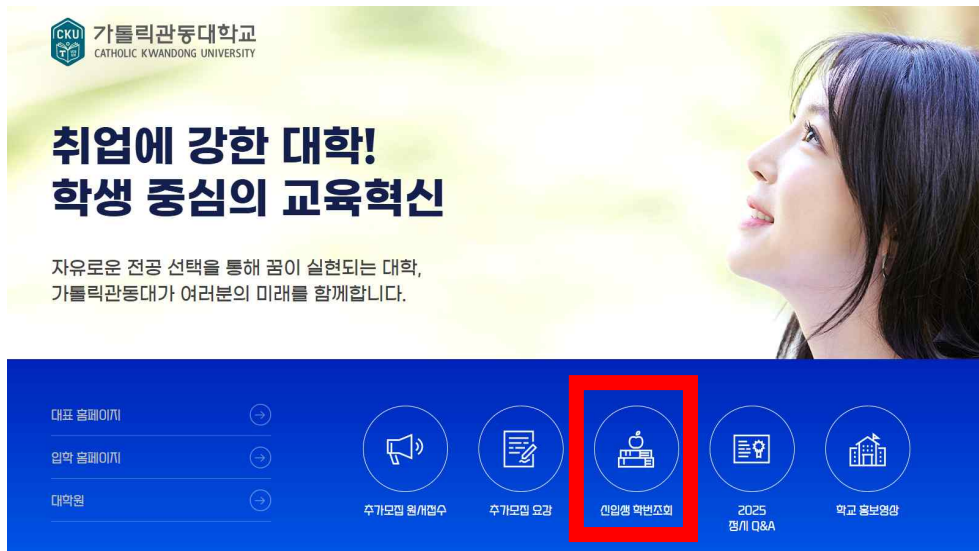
CKU
가톨릭관동대학교
CATHOLIC KWANDONG UNIVERSITY

취업에 강한 대학!
학생 중심의 교육혁신

자유로운 전공 선택을 통해 꿈이 실현되는 대학,
가톨릭관동대가 여러분의 미래를 함께합니다.

대표 홈페이지
입학 홈페이지
대학원

추가모집 원서접수
추가모집 요강
신입생 학번조회
2025 정시 Q&A
학교 홍보영상